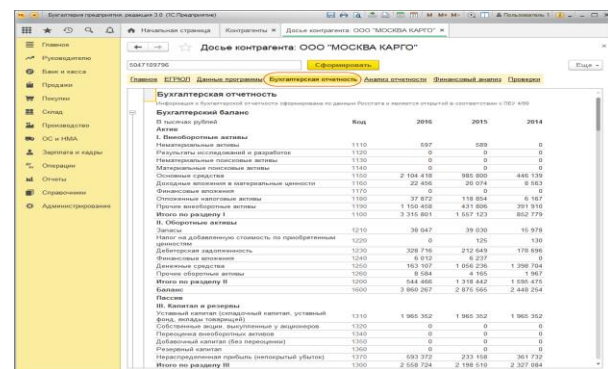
Бухгалтерия предприятия, редакция 3.0 (1С:Предприятие)

Пользователь 1

Начальная страница   Контрагенты ×   Досье контрагента: ООО "МОСКВА КАРГО" ×

Главное
Руководителю
Банк и касса
Продажи
Покупки
Склад
Производство
ОС и НМА
Зарплата и кадры
Операции
Отчеты
Справочники
Администрирование

Досье контрагента: ООО "МОСКВА КАРГО"

5047109796   Сформировать   Еще

Главное   ЕГРЮЛ   Данные программы   Бухгалтерская отчетность   Анализ отчетности   Финансовый анализ   Проверки

Бухгалтерская отчетность

Информация о бухгалтерской отчетности сформирована по данным Росстата и является открытой в соответствии с ПБУ 4/99

Бухгалтерский баланс

| В тысячах рублей | Код | 2016 | 2015 | 2014 |
|---|---|---|---|---|
| Актив | | | | |
| I. Внеоборотные активы | | | | |
| Нематериальные активы | 1110 | 597 | 589 | 0 |
| Результаты исследований и разработок | 1120 | 0 | 0 | 0 |
| Нематериальные поисковые активы | 1130 | 0 | 0 | 0 |
| Материальные поисковые активы | 1140 | 0 | 0 | 0 |
| Основные средства | 1150 | 2 104 418 | 985 800 | 446 139 |
| Доходные вложения в материальные ценности | 1160 | 22 456 | 20 074 | 8 563 |
| Финансовые вложения | 1170 | 0 | 0 | 0 |
| Отложенные налоговые активы | 1180 | 37 872 | 118 854 | 6 167 |
| Прочие внеоборотные активы | 1190 | 1 150 458 | 431 806 | 391 910 |
| Итого по разделу I | 1100 | 3 315 801 | 1 557 123 | 852 779 |
| II. Оборотные активы | | | | |
| Запасы | 1210 | 38 047 | 39 030 | 15 978 |
| Налог на добавленную стоимость по приобретенным ценностям | 1220 | 0 | 125 | 130 |
| Дебиторская задолженность | 1230 | 328 716 | 212 649 | 178 696 |
| Финансовые вложения | 1240 | 6 012 | 6 237 | 0 |
| Денежные средства | 1250 | 163 107 | 1 056 236 | 1 398 704 |
| Прочие оборотные активы | 1260 | 8 584 | 4 165 | 1 967 |
| Итого по разделу II | 1200 | 544 466 | 1 318 442 | 1 595 475 |
| Баланс | 1600 | 3 860 267 | 2 875 565 | 2 448 254 |
| Пассив | | | | |
| III. Капитал и резервы | | | | |
| Уставный капитал (складочный капитал, уставный фонд, вклады товарищей) | 1310 | 1 965 352 | 1 965 352 | 1 965 352 |
| Собственные акции, выкупленные у акционеров | 1320 | 0 | 0 | 0 |
| Переоценка внеоборотных активов | 1340 | 0 | 0 | 0 |
| Добавочный капитал (без переоценки) | 1350 | 0 | 0 | 0 |
| Резервный капитал | 1360 | 0 | 0 | 0 |
| Нераспределенная прибыль (непокрытый убыток) | 1370 | 593 372 | 233 158 | 361 732 |
| Итого по разделу III | 1300 | 2 558 724 | 2 198 510 | 2 327 084 |